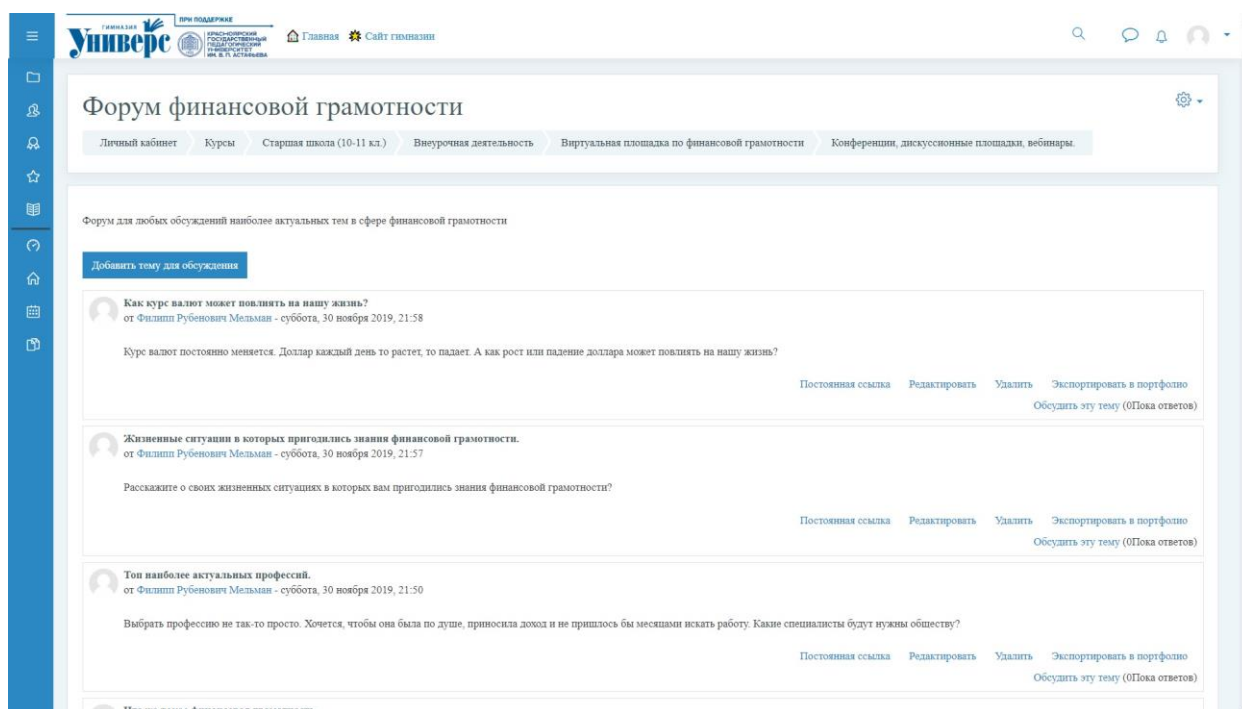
ГИМНАЗИЯ Универс ПРИ ПОДДЕРЖКЕ КРАСНОЯРСКИЙ ГОСУДАРСТВЕННЫЙ ПЕДАГОГИЧЕСКИЙ УНИВЕРСИТЕТ ИМ. В.П. АСТАФЬЕВА

Главная Сайт гимназии

Форум финансовой грамотности

Личный кабинет | Курсы | Старшая школа (10-11 кл.) | Внеурочная деятельность | Виртуальная площадка по финансовой грамотности | Конференции, дискуссионные площадки, вебинары.

Форум для любых обсуждений наиболее актуальных тем в сфере финансовой грамотности

Добавить тему для обсуждения

Как курс валют может повлиять на нашу жизнь?
от Филипп Рубенович Мельман - суббота, 30 ноября 2019, 21:58

Курс валют постоянно меняется. Доллар каждый день то растет, то падает. А как рост или падение доллара может повлиять на нашу жизнь?

Постоянная ссылка Редактировать Удалить Экспортировать в портфолио
Обсудить эту тему (0Пока ответов)

Жизненные ситуации в которых пригодились знания финансовой грамотности.
от Филипп Рубенович Мельман - суббота, 30 ноября 2019, 21:57

Расскажите о своих жизненных ситуациях в которых вам пригодились знания финансовой грамотности?

Постоянная ссылка Редактировать Удалить Экспортировать в портфолио
Обсудить эту тему (0Пока ответов)

Топ наиболее актуальных профессий.
от Филипп Рубенович Мельман - суббота, 30 ноября 2019, 21:50

Выбрать профессию не так-то просто. Хочется, чтобы она была по душе, приносила доход и не пришлось бы месяцами искать работу. Какие специалисты будут нужны обществу?

Постоянная ссылка Редактировать Удалить Экспортировать в портфолио
Обсудить эту тему (0Пока ответов)

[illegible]